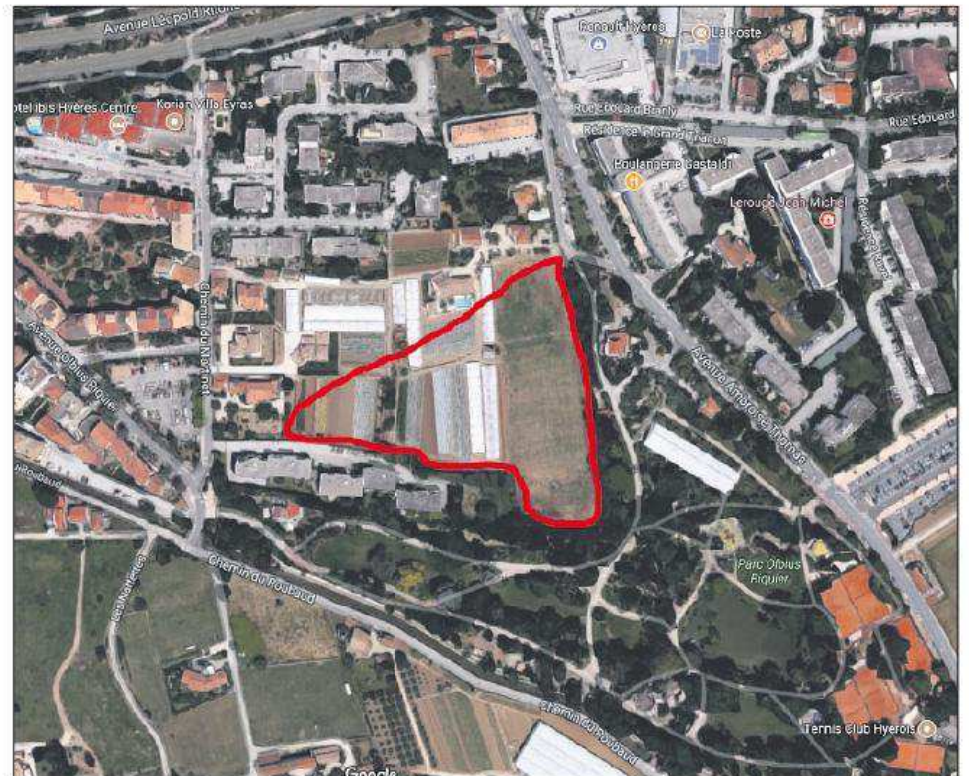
Avenue Léopold Ritondale
Renault Hyères
La Poste
otel Ibis Hyères Centre
Korian Villa Eyras
Rue Edouard Branly
Rue Edouard
Résidence Grand Tharon
Boulangerie Gastaldi
Lerouge Jean Michel
Chemin du Nartinet
Avenue Olbius Riquier
Avenue Ambroise Thomas
Chemin du Roubaud
Parc Olbius Riquier
Chemin du Roubaud
Tennis Club Hyerois
Google